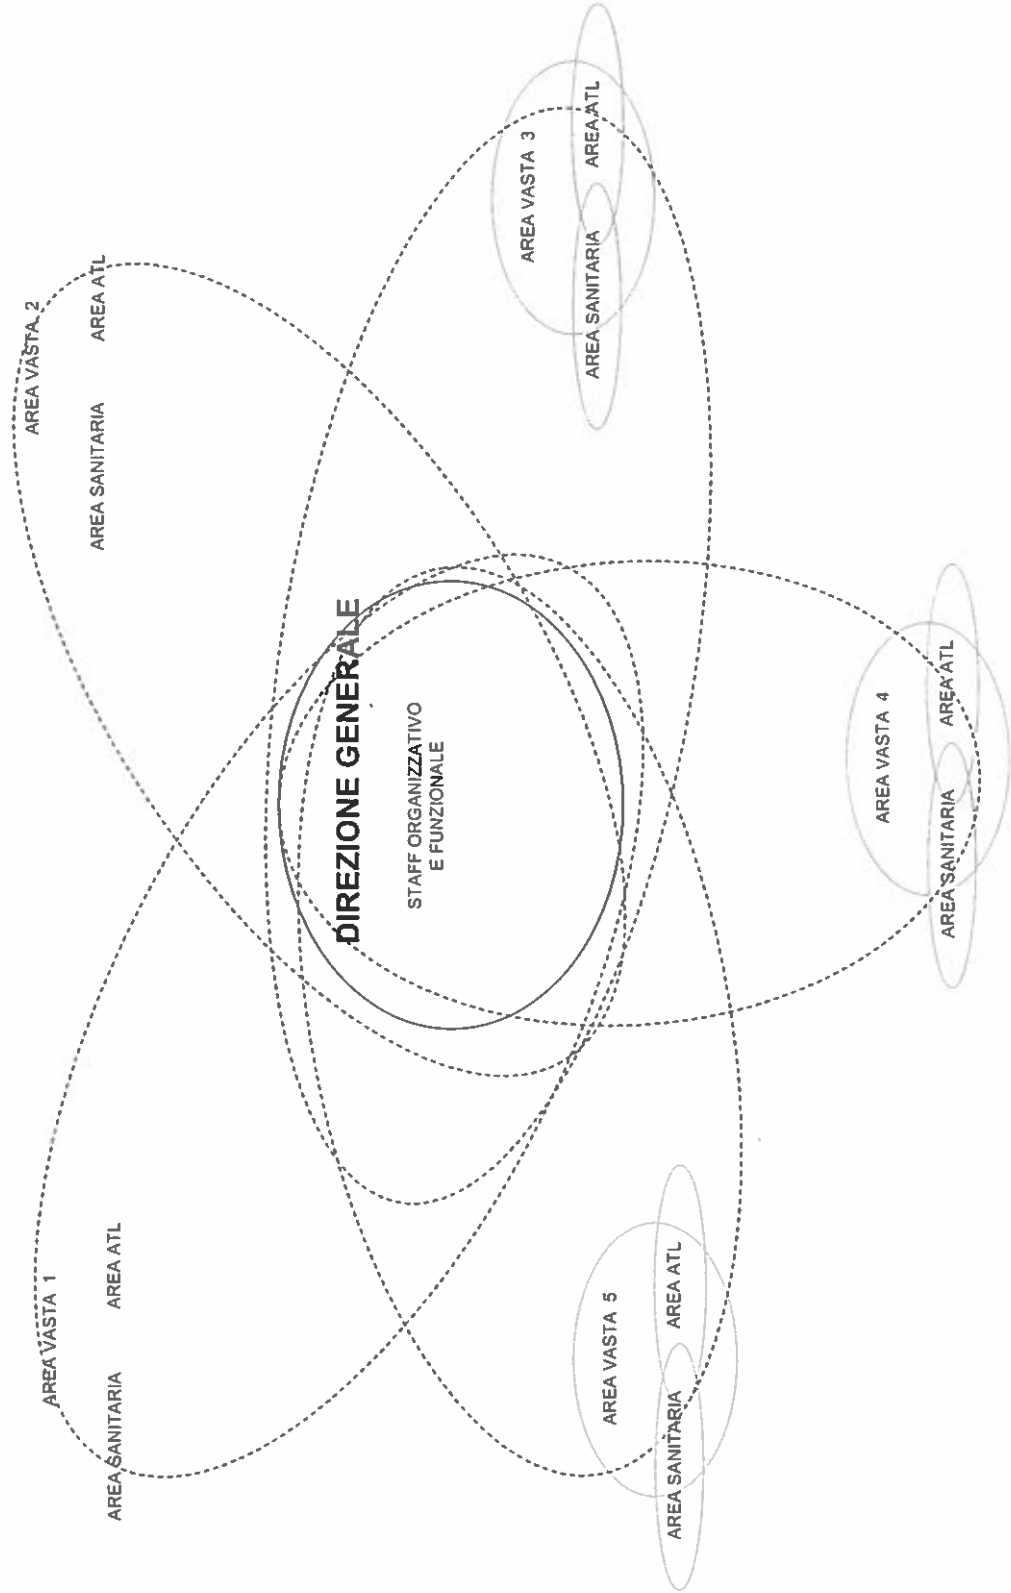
AREA VASTA 2
AREA SANITARIA
AREA ATL

AREA VASTA 3
AREA SANITARIA
AREA ATL

DIREZIONE GENERALE
STAFF ORGANIZZATIVO
E FUNZIONALE

AREA VASTA 4
AREA SANITARIA
AREA ATL

AREA VASTA 1
AREA SANITARIA
AREA ATL

AREA VASTA 5
AREA SANITARIA
AREA ATL